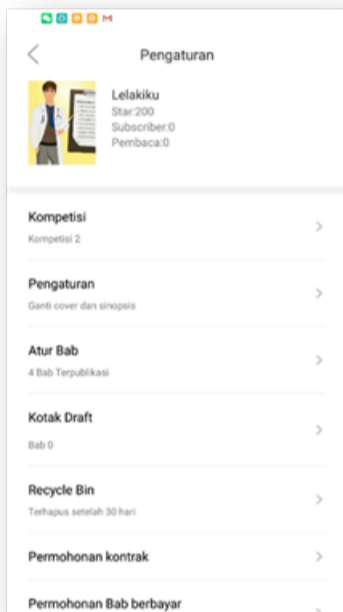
Pengaturan

Lelakiku
Star:200
Subscriber:0
Pembaca:0

Kompetisi
Kompetisi 2

Pengaturan
Ganti cover dan sinopsis

Atur Bab
4 Bab Terpublikasi

Kotak Draft
Bab 0

Recycle Bin
Terhapus setelah 30 hari

Permohonan kontrak

Permohonan Bab berbayar